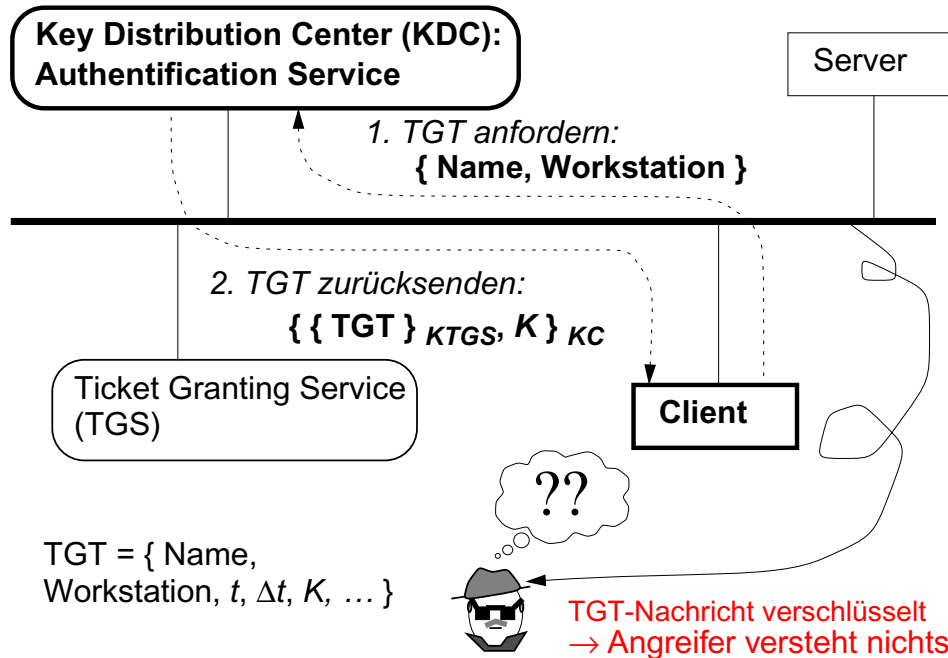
Key Distribution Center (KDC): Authentification Service

Server

1. TGT anfordern:
{ Name, Workstation }

2. TGT zurücksenden:
$\{ \{ \text{TGT} \}_{K_{TGS}}, K \}_{K_C}$

Ticket Granting Service (TGS)

Client

??

TGT = { Name, Workstation, $t$, $\Delta t$, $K$, … }

TGT-Nachricht verschlüsselt
$\rightarrow$ Angreifer versteht nichts